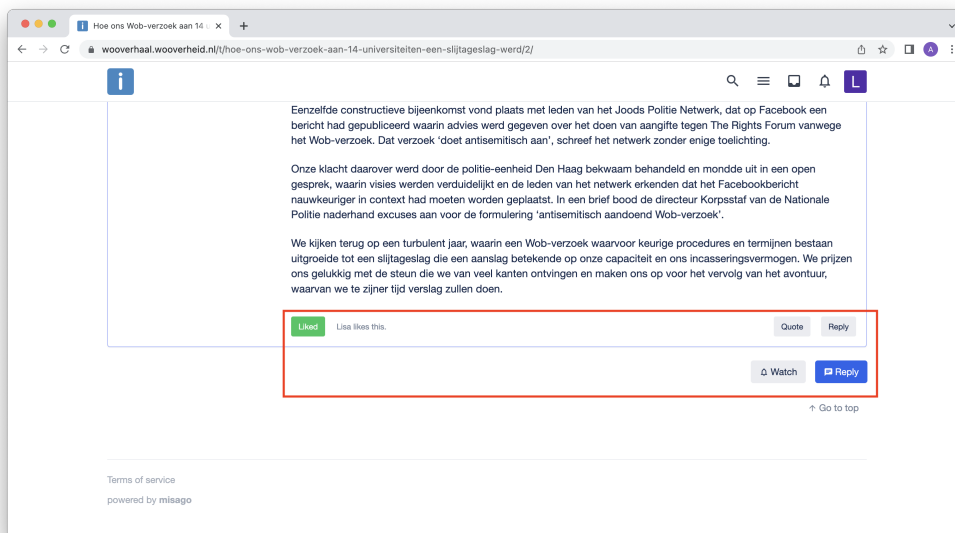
Hoe ons Wob-verzoek aan 14 u ×

+

wooverhaal.wooverheid.nl/t/hoe-ons-wob-verzoek-aan-14-universiteiten-een-slijtageslag-werd/2/

A

i

L

Eenzelfde constructieve bijeenkomst vond plaats met leden van het Joods Politie Netwerk, dat op Facebook een bericht had gepubliceerd waarin advies werd gegeven over het doen van aangifte tegen The Rights Forum vanwege het Wob-verzoek. Dat verzoek 'doet antisemitisch aan', schreef het netwerk zonder enige toelichting.

Onze klacht daarover werd door de politie-eenheid Den Haag bekwaam behandeld en mondde uit in een open gesprek, waarin visies werden verduidelijkt en de leden van het netwerk erkenden dat het Facebookbericht nauwkeuriger in context had moeten worden geplaatst. In een brief bood de directeur Korpsstaf van de Nationale Politie naderhand excuses aan voor de formulering 'antisemitisch aandoend Wob-verzoek'.

We kijken terug op een turbulent jaar, waarin een Wob-verzoek waarvoor keurige procedures en termijnen bestaan uitgroeide tot een slijtageslag die een aanslag betekende op onze capaciteit en ons incasseringsvermogen. We prijzen ons gelukkig met de steun die we van veel kanten ontvingen en maken ons op voor het vervolg van het avontuur, waarvan we te zijner tijd verslag zullen doen.

Liked Lisa likes this.

Quote Reply

Watch Reply

↑ Go to top

Terms of service

powered by misago